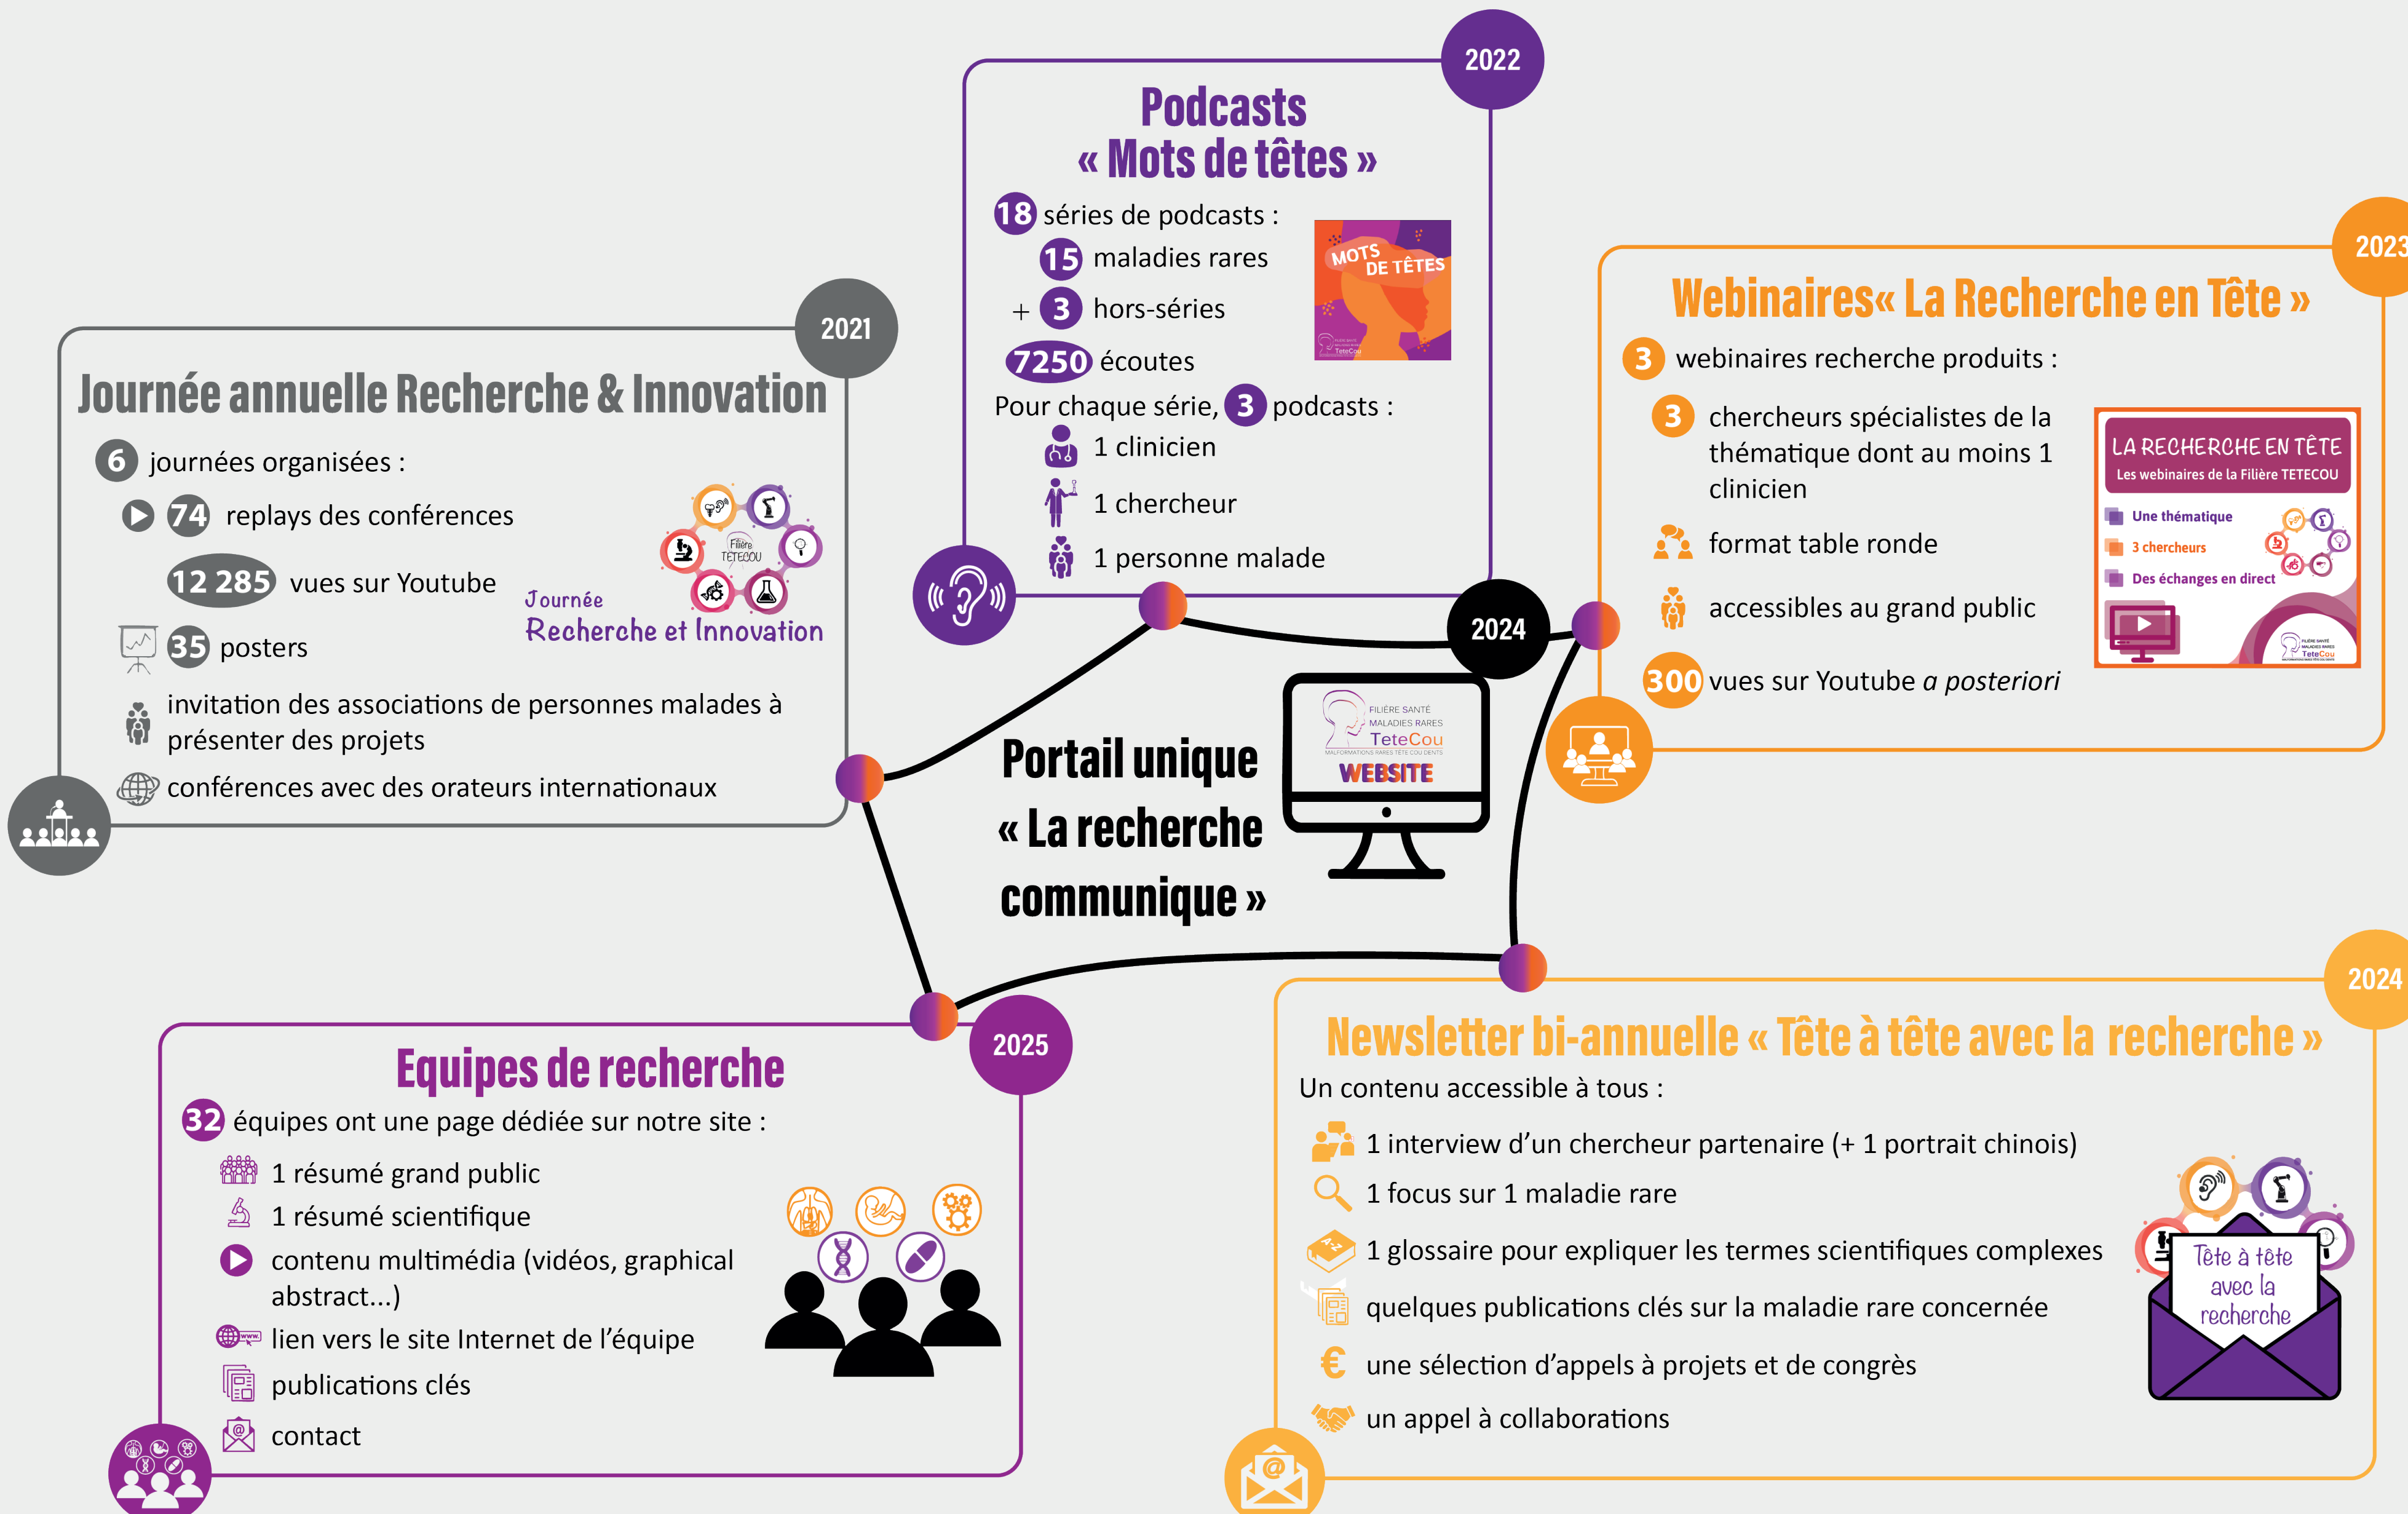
2021

Journée annuelle Recherche & Innovation

6 journées organisées :

74 replays des conférences

12 285 vues sur Youtube

35 posters

invitation des associations de personnes malades à présenter des projets

conférences avec des orateurs internationaux

Filière TETECOU

Journée Recherche et Innovation

2022

Podcasts « Mots de têtes »

18 séries de podcasts :

15 maladies rares

+ 3 hors-séries

7250 écoutes

Pour chaque série, 3 podcasts :

1 clinicien

1 chercheur

1 personne malade

MOTS DE TÊTES

2023

Webinaires« La Recherche en Tête »

3 webinaires recherche produits :

3 chercheurs spécialistes de la thématique dont au moins 1 clinicien

format table ronde

accessibles au grand public

300 vues sur Youtube a posteriori

LA RECHERCHE EN TÊTE
Les webinaires de la Filière TETECOU
Une thématique
3 chercheurs
Des échanges en direct

2024

Portail unique « La recherche communique »

FILIÈRE SANTÉ MALADIES RARES TeteCou
WEBSITE

2025

Equipes de recherche

32 équipes ont une page dédiée sur notre site :

1 résumé grand public

1 résumé scientifique

contenu multimédia (vidéos, graphical abstract...)

lien vers le site Internet de l'équipe

publications clés

contact

2024

Newsletter bi-annuelle « Tête à tête avec la recherche »

Un contenu accessible à tous :

1 interview d'un chercheur partenaire (+ 1 portrait chinois)

1 focus sur 1 maladie rare

1 glossaire pour expliquer les termes scientifiques complexes

quelques publications clés sur la maladie rare concernée

une sélection d'appels à projets et de congrès

un appel à collaborations

Tête à tête avec la recherche